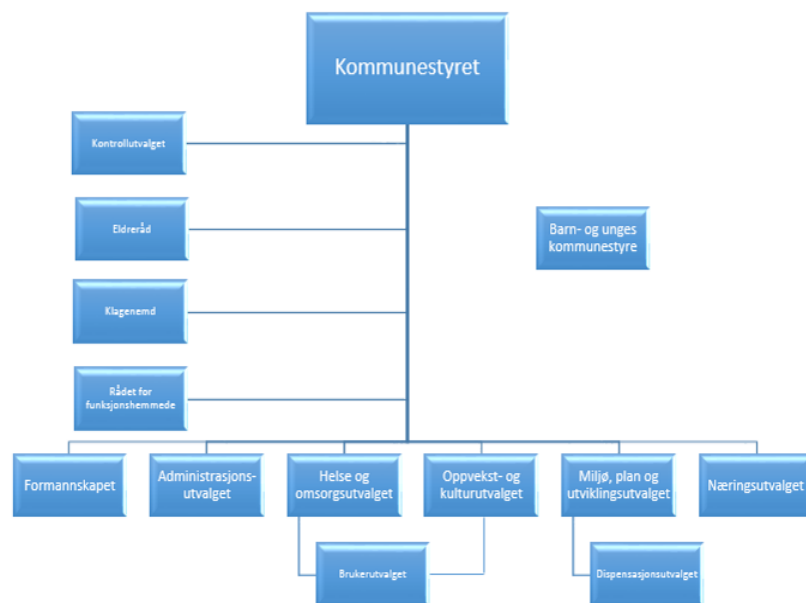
Kommunestyret

Kontrollutvalget

Eldreråd

Klagenemd

Rådet for funksjonshemmede

Barn- og unges kommunestyre

Formannskapet

Administrasjonsutvalget

Helse og omsorgsutvalget

Oppvekst- og kulturutvalget

Miljø, plan og utviklingsutvalget

Næringsutvalget

Brukerutvalget

Dispensasjonsutvalget